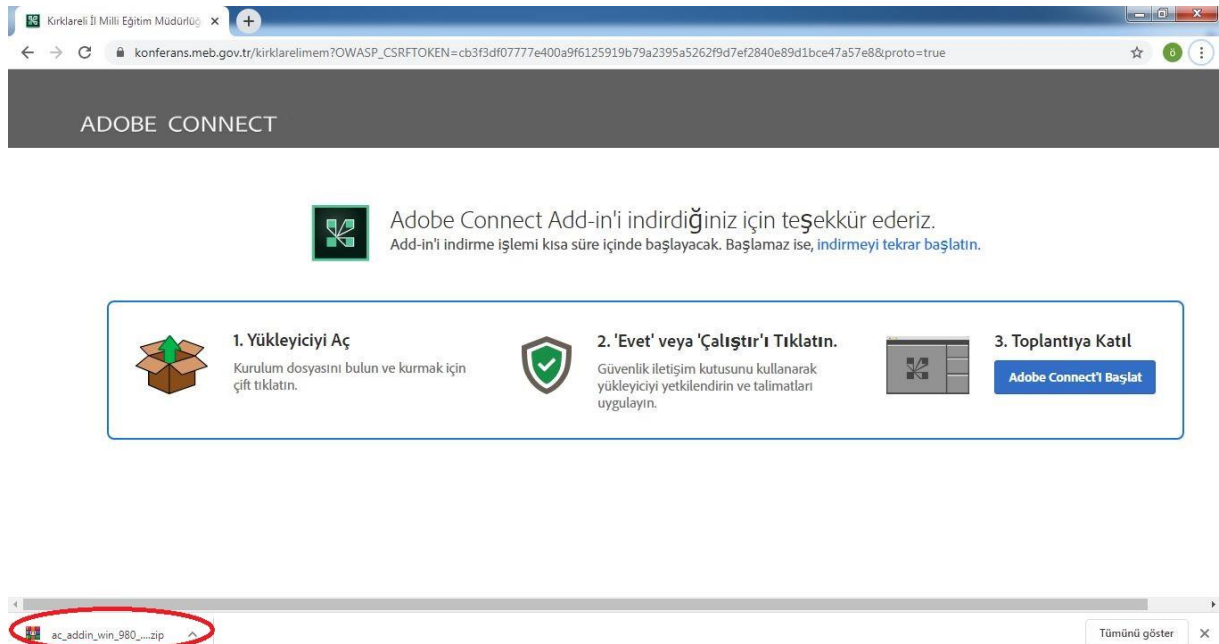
Kırklareli İl Milli Eğitim Müdürlüğ ×

konferans.meb.gov.tr/kirklarelimem?OWASP_CSRFTOKEN=cb3f3df07777e400a9f6125919b79a2395a5262f9d7ef2840e89d1bce47a57e8&proto=true

ö

ADOBE CONNECT

Adobe Connect Add-in'i indirdiğiniz için teşekkür ederiz.
Add-in'i indirme işlemi kısa süre içinde başlayacak. Başlamaz ise, indirmeyi tekrar başlatın.

1. Yükleyiciyi Aç
Kurulum dosyasını bulun ve kurmak için çift tıklatın.

2. 'Evet' veya 'Çalıştır'ı Tıklatın.
Güvenlik iletişim kutusunu kullanarak yükleyiciyi yetkilendirin ve talimatları uygulayın.

3. Toplantıya Katıl
Adobe Connect'I Başlat

ac_addin_win_980_....zip

Tümünü göster ×